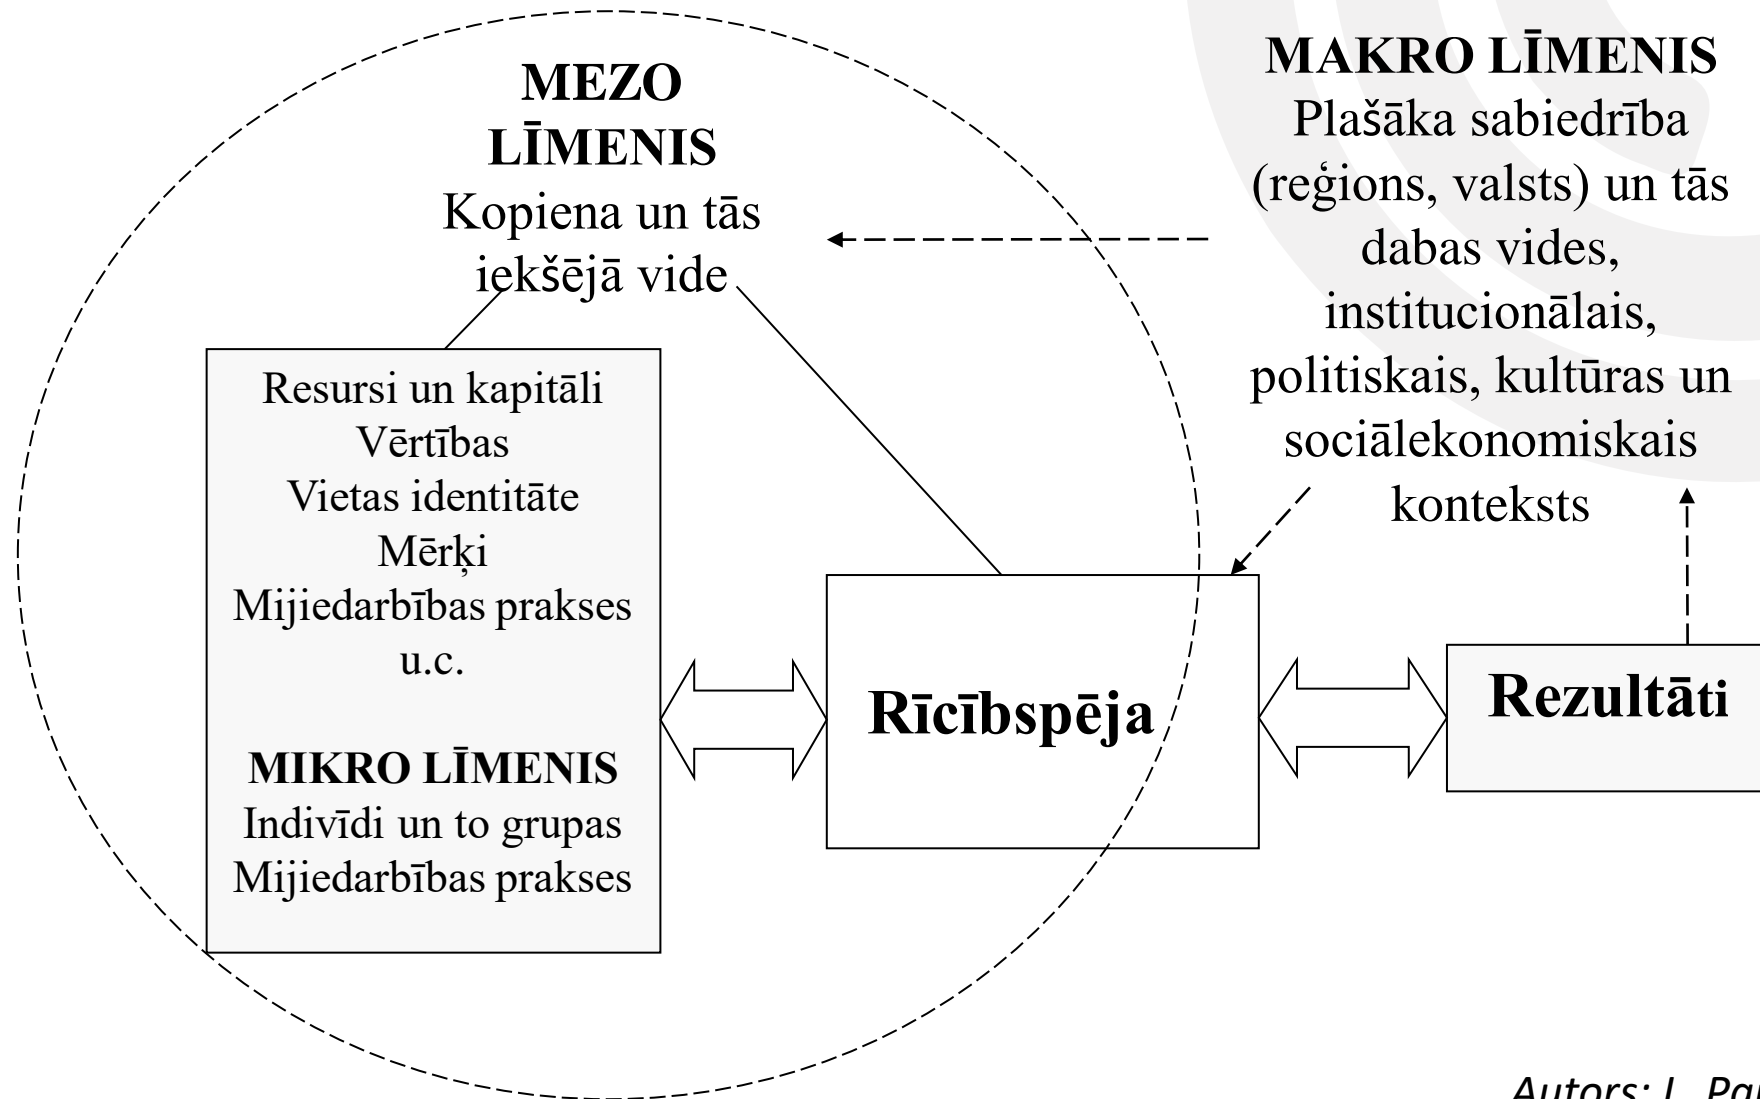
MEZO LĪMENIS
Kopiena un tās iekšējā vide

MAKRO LĪMENIS
Plašāka sabiedrība (reģions, valsts) un tās dabas vides, institucionālais, politiskais, kultūras un sociālekonomiskais konteksts

Resursi un kapitāli
Vērtības
Vietas identitāte
Mērķi
Mijiedarbības prakses
u.c.

MIKRO LĪMENIS
Indivīdi un to grupas
Mijiedarbības prakses

Rīcībspēja

Rezultāti

Autors: I. Pa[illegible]